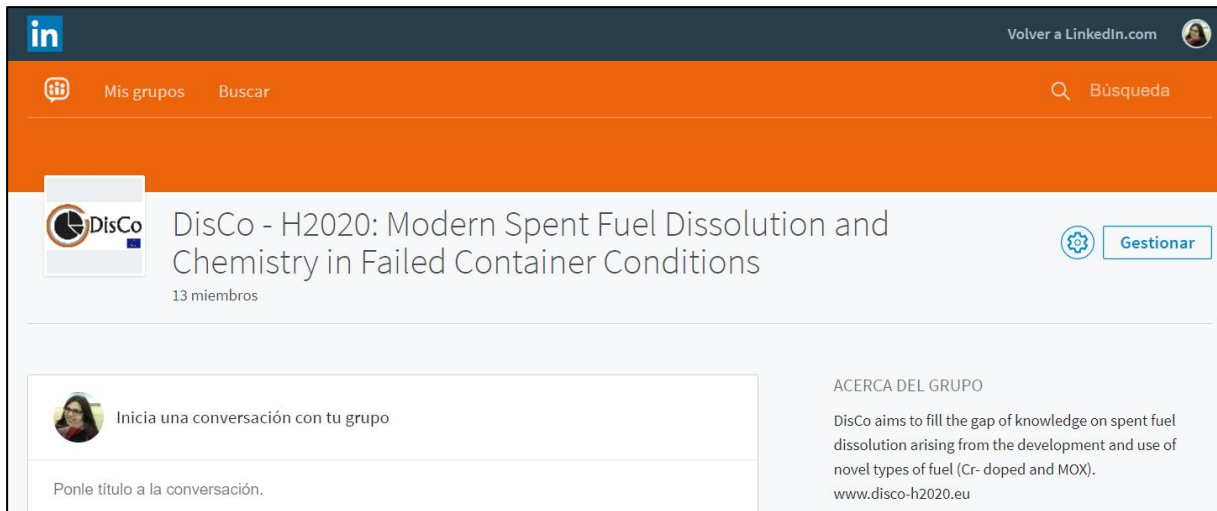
in

Volver a LinkedIn.com

Mis grupos Buscar

Búsqueda

DisCo

DisCo - H2020: Modern Spent Fuel Dissolution and Chemistry in Failed Container Conditions

13 miembros

Gestionar

Inicia una conversación con tu grupo

Ponle título a la conversación.

ACERCA DEL GRUPO

DisCo aims to fill the gap of knowledge on spent fuel dissolution arising from the development and use of novel types of fuel (Cr- doped and MOX). www.disco-h2020.eu